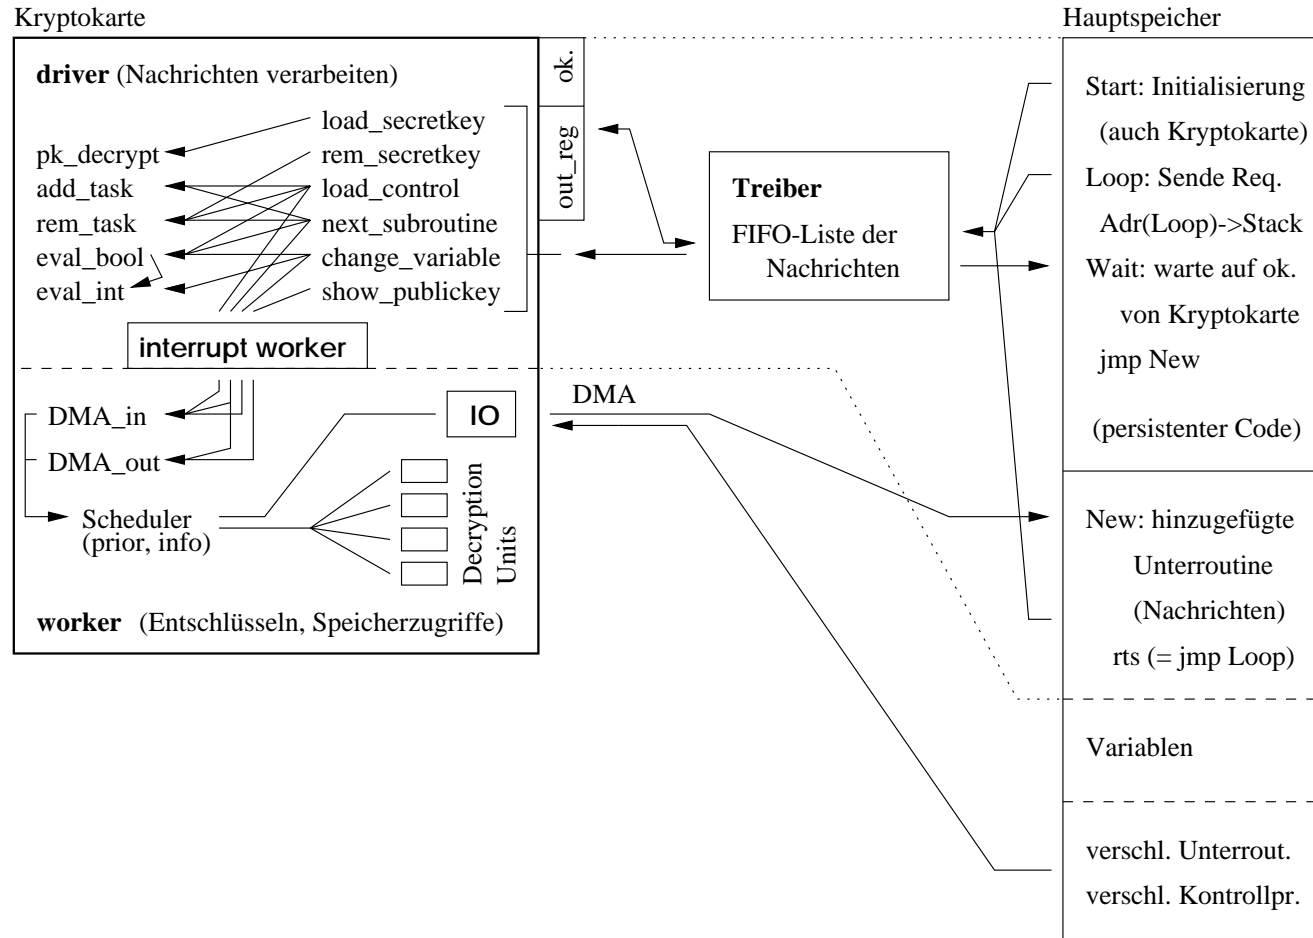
Kryptokarte

Hauptspeicher

**driver** (Nachrichten verarbeiten)

ok.

out_reg

load_secretkey
rem_secretkey
load_control
next_subroutine
change_variable
show_publickey

pk_decrypt
add_task
rem_task
eval_bool
eval_int

interrupt worker

**Treiber**

FIFO-Liste der Nachrichten

Start: Initialisierung (auch Kryptokarte)
Loop: Sende Req. Adr(Loop)->Stack
Wait: warte auf ok. von Kryptokarte
jmp New

(persistenter Code)

DMA

DMA_in
DMA_out

IO

Scheduler (prior, info)

Decryption Units

**worker** (Entschlüsseln, Speicherzugriffe)

New: hinzugefügte Unterroutine (Nachrichten)
rts (= jmp Loop)

Variablen

verschl. Unterrout.
verschl. Kontrollpr.